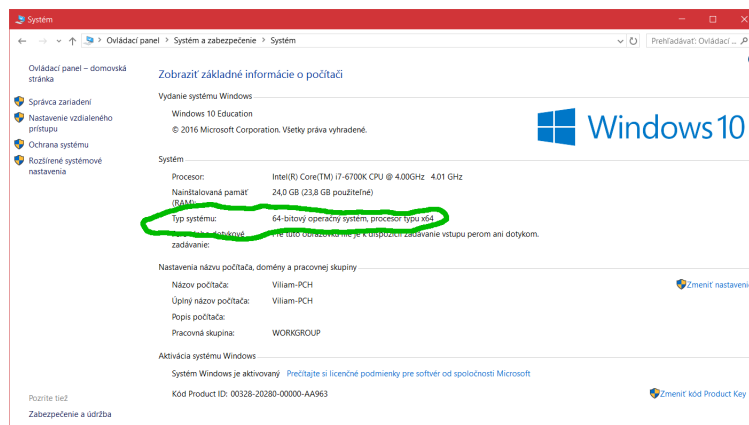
Systém

Ovládací panel > Systém a zabezpečenie > Systém

Prehľadávať: Ovládací ...

Ovládací panel – domovská stránka

Správca zariadení

Nastavenie vzdialeného prístupu

Ochrana systému

Rozšírené systémové nastavenia

Zobraziť základné informácie o počítači

Vydanie systému Windows

Windows 10 Education

© 2016 Microsoft Corporation. Všetky práva vyhradené.

Windows 10

Systém

Procesor: Intel(R) Core(TM) i7-6700K CPU @ 4.00GHz 4.01 GHz

Nainštalovaná pamäť (RAM): 24,0 GB (23,8 GB použiteľné)

Typ systému: 64-bitový operačný systém, procesor typu x64

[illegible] dotykové zadávanie: Pre tento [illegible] zadávanie vstupu perom ani dotykom.

Nastavenia názvu počítača, domény a pracovnej skupiny

Názov počítača: Viliam-PCH

Zmeniť nastaveni

Úplný názov počítača: Viliam-PCH

Popis počítača:

Pracovná skupina: WORKGROUP

Aktivácia systému Windows

Systém Windows je aktivovaný Prečítajte si licenčné podmienky pre softvér od spoločnosti Microsoft

Kód Product ID: 00328-20280-00000-AA963

Zmeniť kód Product Key

Pozrite tiež

Zabezpečenie a údržba